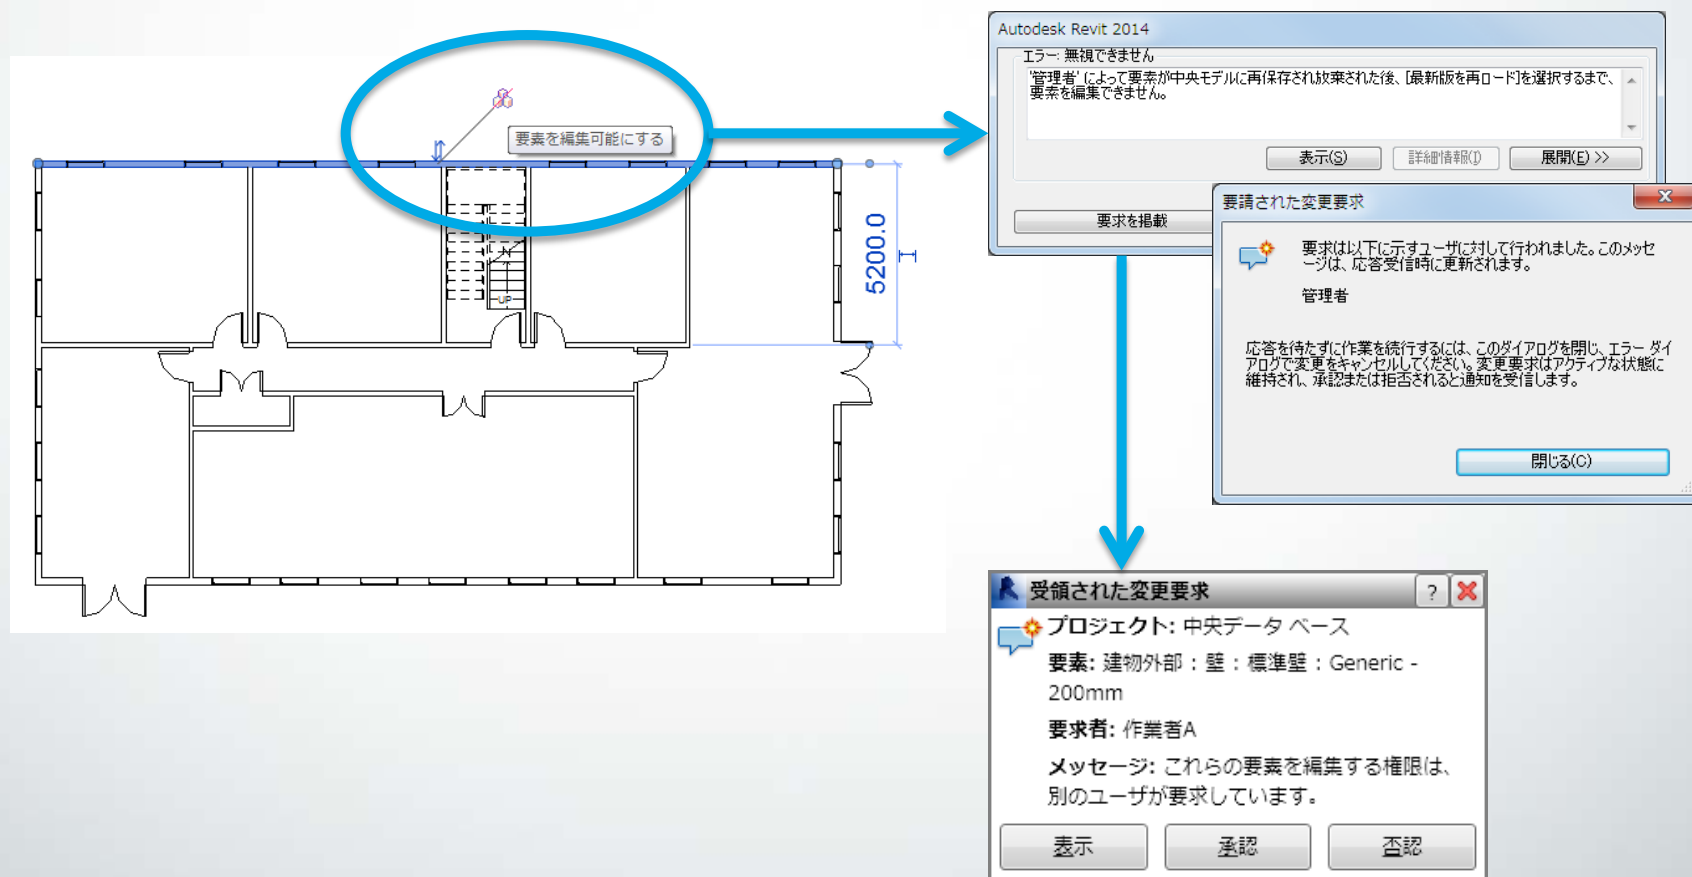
要素を編集可能にする

UP

5200.0

Autodesk Revit 2014

エラー: 無視できません

'管理者' によって要素が中央モデルに再保存され放棄された後、[最新版を再ロード]を選択するまで、要素を編集できません。

表示(S)

詳細情報(I)

展開(E) >>

要求を掲載

要請された変更要求

要求は以下に示すユーザに対して行われました。このメッセージは、応答受信時に更新されます。

管理者

応答を待たずに作業を続行するには、このダイアログを閉じ、エラー ダイアログで変更をキャンセルしてください。変更要求はアクティブな状態に維持され、承認または拒否されると通知を受信します。

閉じる(C)

受領された変更要求

?

プロジェクト: 中央データ ベース

要素: 建物外部 : 壁 : 標準壁 : Generic - 200mm

要求者: 作業者A

メッセージ: これらの要素を編集する権限は、別のユーザが要求しています。

表示

承認

否認